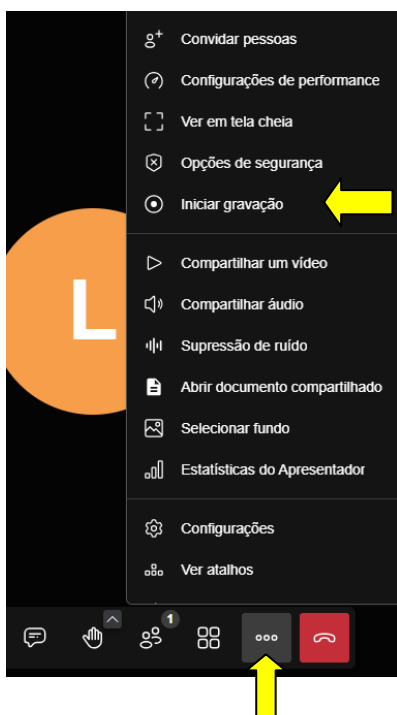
Convidar pessoas
Configurações de performance
Ver em tela cheia
Opções de segurança
Iniciar gravação

Compartilhar um vídeo
Compartilhar áudio
Supressão de ruído
Abrir documento compartilhado
Selecionar fundo
Estatísticas do Apresentador

Configurações
Ver atalhos

L

1